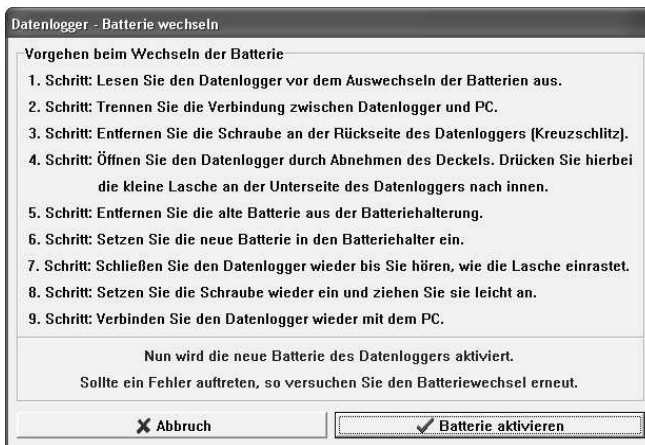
Datenlogger - Batterie wechseln

Vorgehen beim Wechseln der Batterie

1. Schritt: Lesen Sie den Datenlogger vor dem Auswechseln der Batterien aus.

2. Schritt: Trennen Sie die Verbindung zwischen Datenlogger und PC.

3. Schritt: Entfernen Sie die Schraube an der Rückseite des Datenloggers (Kreuzschlitz).

4. Schritt: Öffnen Sie den Datenlogger durch Abnehmen des Deckels. Drücken Sie hierbei die kleine Lasche an der Unterseite des Datenloggers nach innen.

5. Schritt: Entfernen Sie die alte Batterie aus der Batteriehalterung.

6. Schritt: Setzen Sie die neue Batterie in den Batteriehalter ein.

7. Schritt: Schließen Sie den Datenlogger wieder bis Sie hören, wie die Lasche einrastet.

8. Schritt: Setzen Sie die Schraube wieder ein und ziehen Sie sie leicht an.

9. Schritt: Verbinden Sie den Datenlogger wieder mit dem PC.

Nun wird die neue Batterie des Datenloggers aktiviert.
Sollte ein Fehler auftreten, so versuchen Sie den Batteriewechsel erneut.

Abbruch

Batterie aktivieren